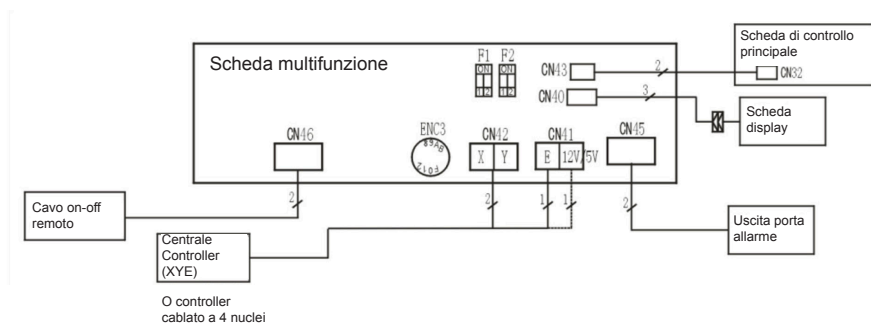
Scheda multifunzione

F1 F2

ON ON

12 12

CN43

CN40

2

3

Scheda di controllo principale

CN32

Scheda display

CN46

ENC3

89AB 7 C 6 D 5 E 4 F 3 0 2 1

CN42

X Y

CN41

E 12V/5V

CN45

2

2

1 1

2

Cavo on-off remoto

Centrale Controller (XYE)

O controller cablato a 4 nuclei

Uscita porta allarme